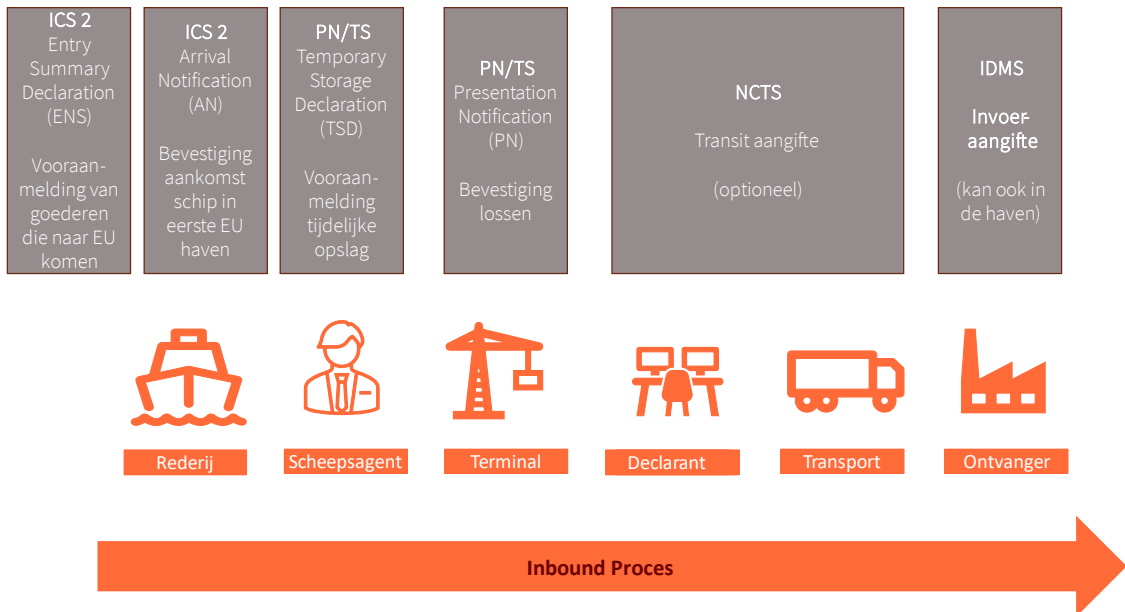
ICS 2
Entry Summary Declaration (ENS)

Vooraanmelding van goederen die naar EU komen

ICS 2
Arrival Notification (AN)

Bevestiging aankomst schip in eerste EU haven

PN/TS
Temporary Storage Declaration (TSD)

Vooraanmelding tijdelijke opslag

PN/TS
Presentation Notification (PN)

Bevestiging lossen

NCTS

Transit aangifte

(optioneel)

IDMS

Invoeraangifte

(kan ook in de haven)

Rederij

Scheepsagent

Terminal

Declarant

Transport

Ontvanger

Inbound Proces